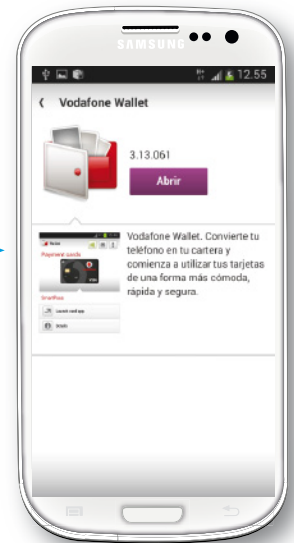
SAMSUNG

12.55

Vodafone Wallet

3.13.061

Abrir

Vodafone Wallet. Convierte tu teléfono en tu cartera y comienza a utilizar tus tarjetas de una forma más cómoda, rápida y segura.

Payment cards

SmartPass